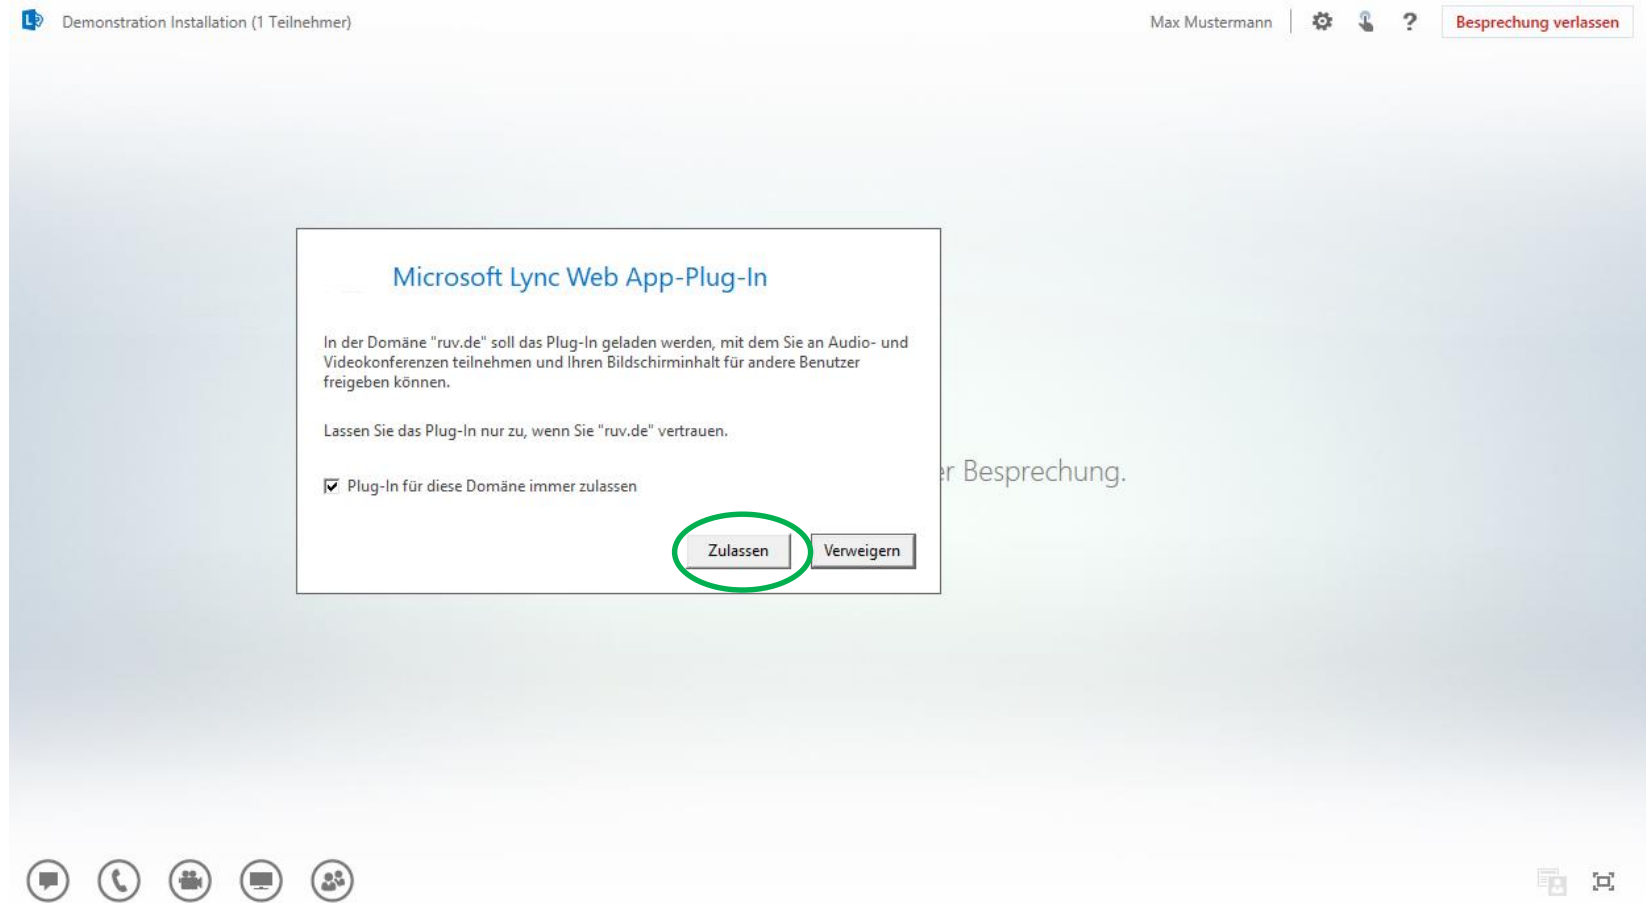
Demonstration Installation (1 Teilnehmer)

Max Mustermann

?

Besprechung verlassen

Microsoft Lync Web App-Plug-In

In der Domäne "ruv.de" soll das Plug-In geladen werden, mit dem Sie an Audio- und Videokonferenzen teilnehmen und Ihren Bildschirminhalt für andere Benutzer freigeben können.

Lassen Sie das Plug-In nur zu, wenn Sie "ruv.de" vertrauen.

Plug-In für diese Domäne immer zulassen

Zulassen

Verweigern

r Besprechung.